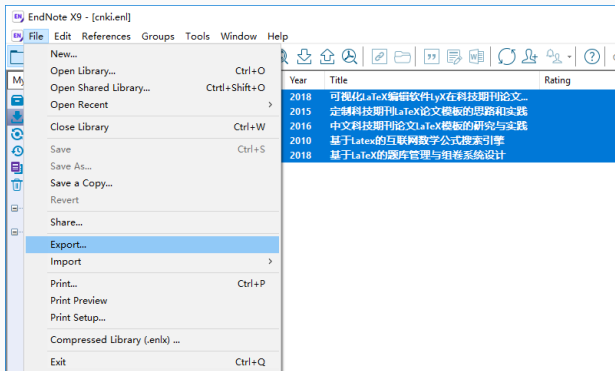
EndNote X9 - [cnki.enl]

File Edit References Groups Tools Window Help

New...
Open Library... Ctrl+O
Open Shared Library... Ctrl+Shift+O
Open Recent
Close Library Ctrl+W
Save Ctrl+S
Save As...
Save a Copy...
Revert
Share...
Export...
Import
Print... Ctrl+P
Print Preview
Print Setup...
Compressed Library (.enlx) ...
Exit Ctrl+Q

My

| Year | Title | Rating |
|---|---|---|
| 2018 | 可视化LaTeX编辑软件LyX在科技期刊论文... | |
| 2015 | 定制科技期刊LaTeX论文模板的思路和实践 | |
| 2016 | 中文科技期刊论文LaTeX模板的研究与实践 | |
| 2010 | 基于Latex的互联网数学公式搜索引擎 | |
| 2018 | 基于LaTeX的题库管理与组卷系统设计 | |